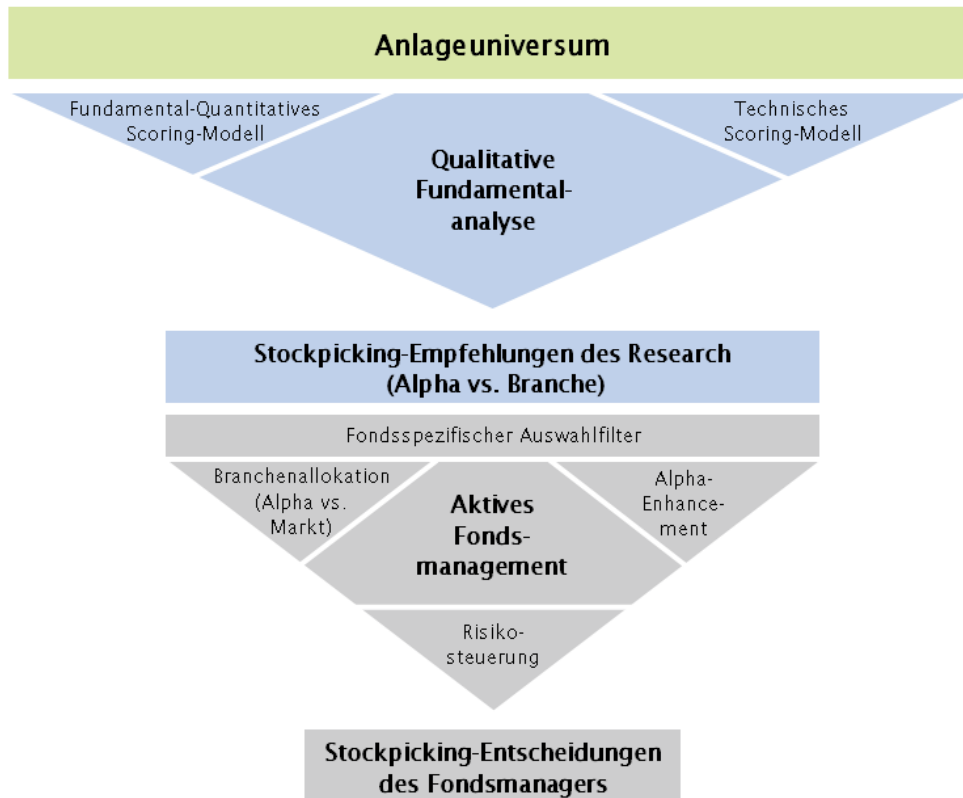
Anlageuniversum

Fundamental-Quantitatives Scoring-Modell

Technisches Scoring-Modell

Qualitative Fundamentalanalyse

Stockpicking-Empfehlungen des Research (Alpha vs. Branche)

Fondsspezifischer Auswahlfilter

Branchenallokation (Alpha vs. Markt)

Aktives Fondsmanagement

Alpha-Enhancement

Risikosteuerung

Stockpicking-Entscheidungen des Fondsmanagers